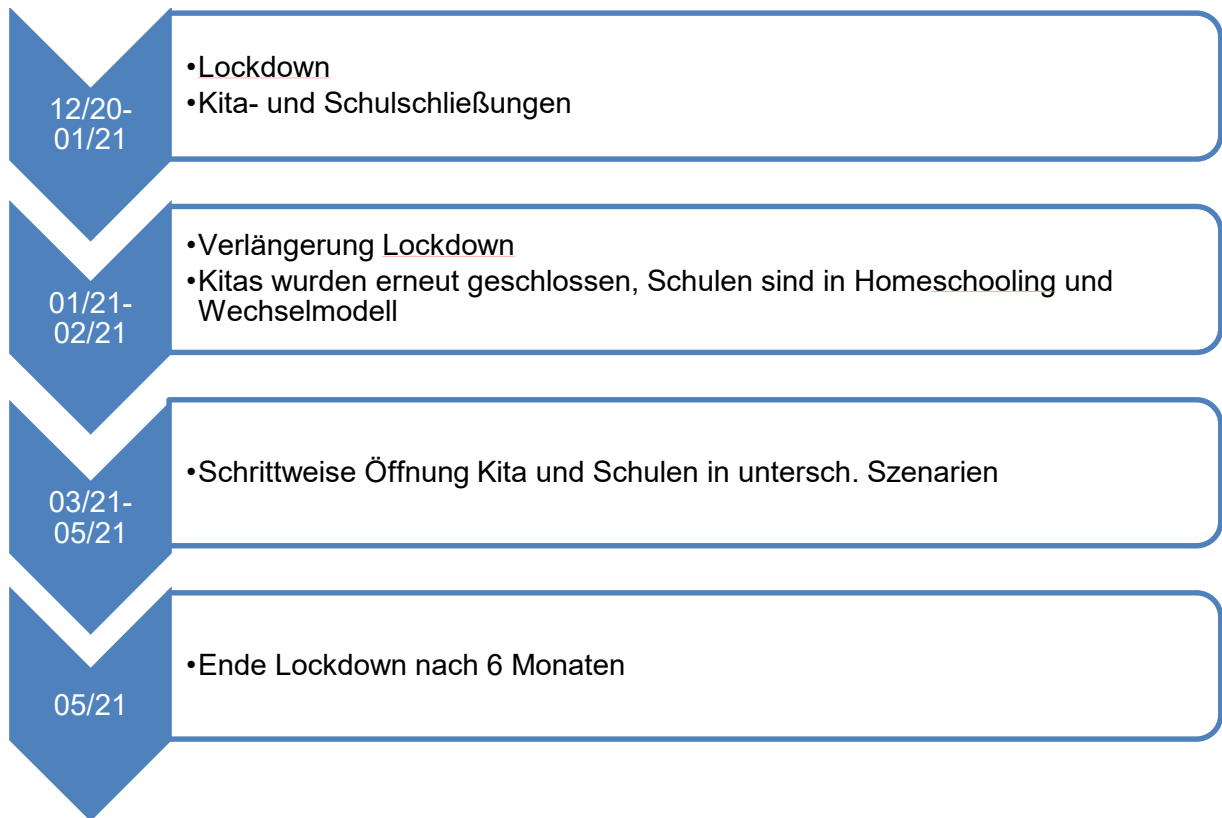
12/20-01/21

•Lockdown
•Kita- und Schulschließungen

01/21-02/21

•Verlängerung Lockdown
•Kitas wurden erneut geschlossen, Schulen sind in Homeschooling und Wechselmodell

03/21-05/21

•Schrittweise Öffnung Kita und Schulen in untersch. Szenarien

05/21

•Ende Lockdown nach 6 Monaten